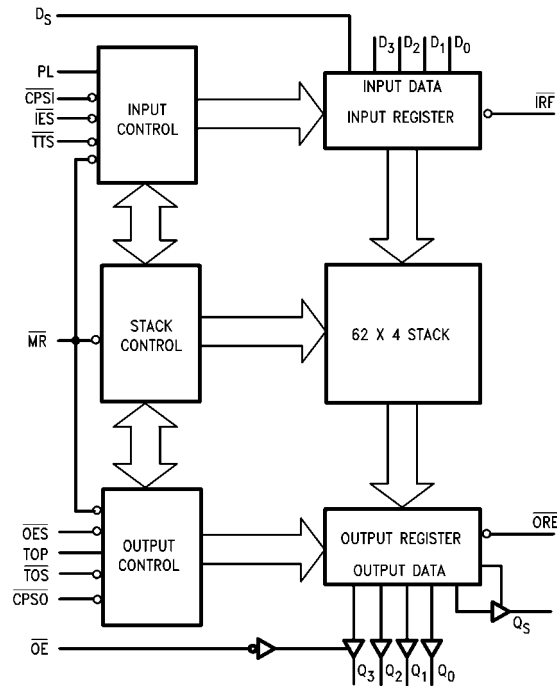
$D_S$

$D_3$ $D_2$ $D_1$ $D_0$

PL
$\overline{CPSI}$
$\overline{IES}$
$\overline{TTS}$

INPUT CONTROL

INPUT DATA
INPUT REGISTER

$\overline{IRF}$

$\overline{MR}$

STACK CONTROL

62 X 4 STACK

$\overline{OES}$
TOP
$\overline{TOS}$
$\overline{CPSO}$

OUTPUT CONTROL

OUTPUT REGISTER
OUTPUT DATA

$\overline{ORE}$

$Q_S$

$\overline{OE}$

$Q_3$ $Q_2$ $Q_1$ $Q_0$